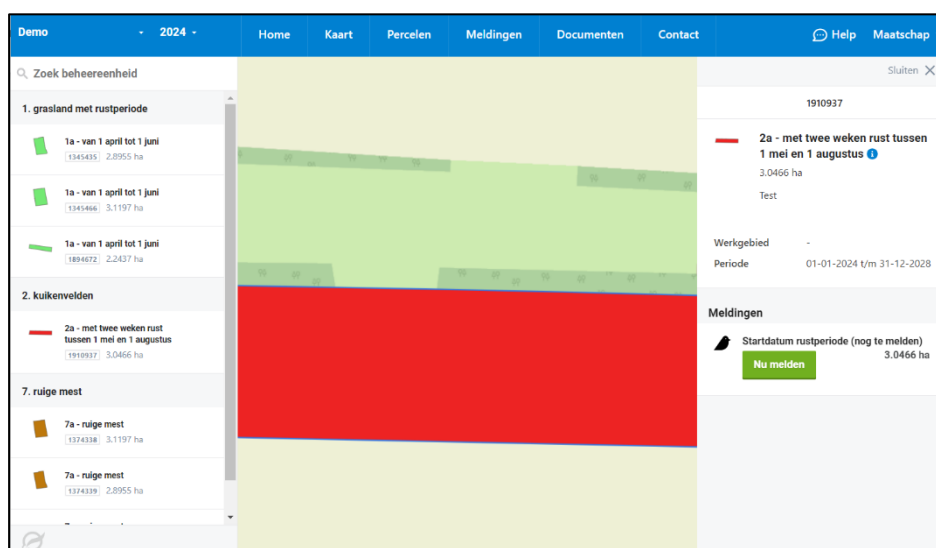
Demo 2024

Home Kaart Percelen Meldingen Documenten Contact

Help Maatschap

Zoek beheereenheid

1. grasland met rustperiode

1a - van 1 april tot 1 juni
1345435 2.8955 ha

1a - van 1 april tot 1 juni
1345466 3.1197 ha

1a - van 1 april tot 1 juni
1894672 2.2437 ha

2. kuikenvelden

2a - met twee weken rust tussen 1 mei en 1 augustus
1910937 3.0466 ha

7. ruige mest

7a - ruige mest
1374338 3.1197 ha

7a - ruige mest
1374339 2.8955 ha

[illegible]

Sluiten

1910937

2a - met twee weken rust tussen 1 mei en 1 augustus
3.0466 ha
Test

Werkgebied -
Periode 01-01-2024 t/m 31-12-2028

Meldingen

Startdatum rustperiode (nog te melden)
3.0466 ha
Nu melden